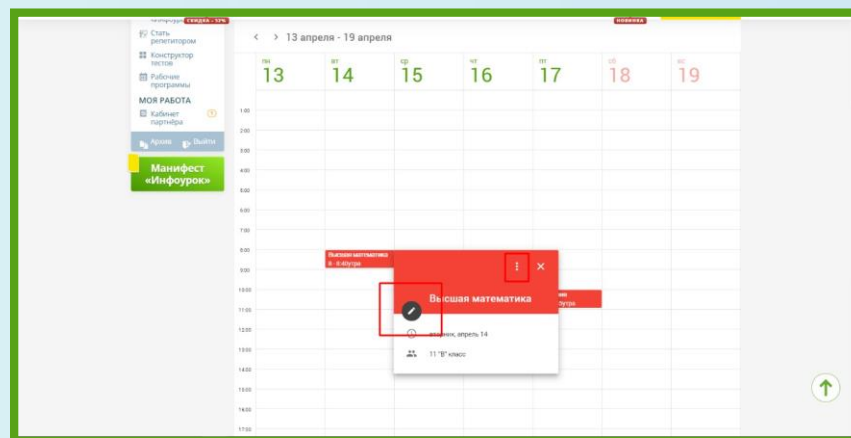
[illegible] скидка - 53%
Стать репетитором
Конструктор тестов
Рабочие программы
МОЯ РАБОТА
Кабинет партнёра
Архив
Выйти
Манифест «Инфоурок»

новинка

< > 13 апреля - 19 апреля

| пн | вт | ср | чт | пт | сб | вс |
|---|---|---|---|---|---|---|
| 13 | 14 | 15 | 16 | 17 | 18 | 19 |

1:00
2:00
3:00
4:00
5:00
6:00
7:00
8:00
9:00
10:00
11:00
12:00
13:00
14:00
15:00
16:00
17:00

Высшая математика
8 - 8:40утра

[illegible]
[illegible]утра

Высшая математика
вторник, апрель 14
11 "В" класс